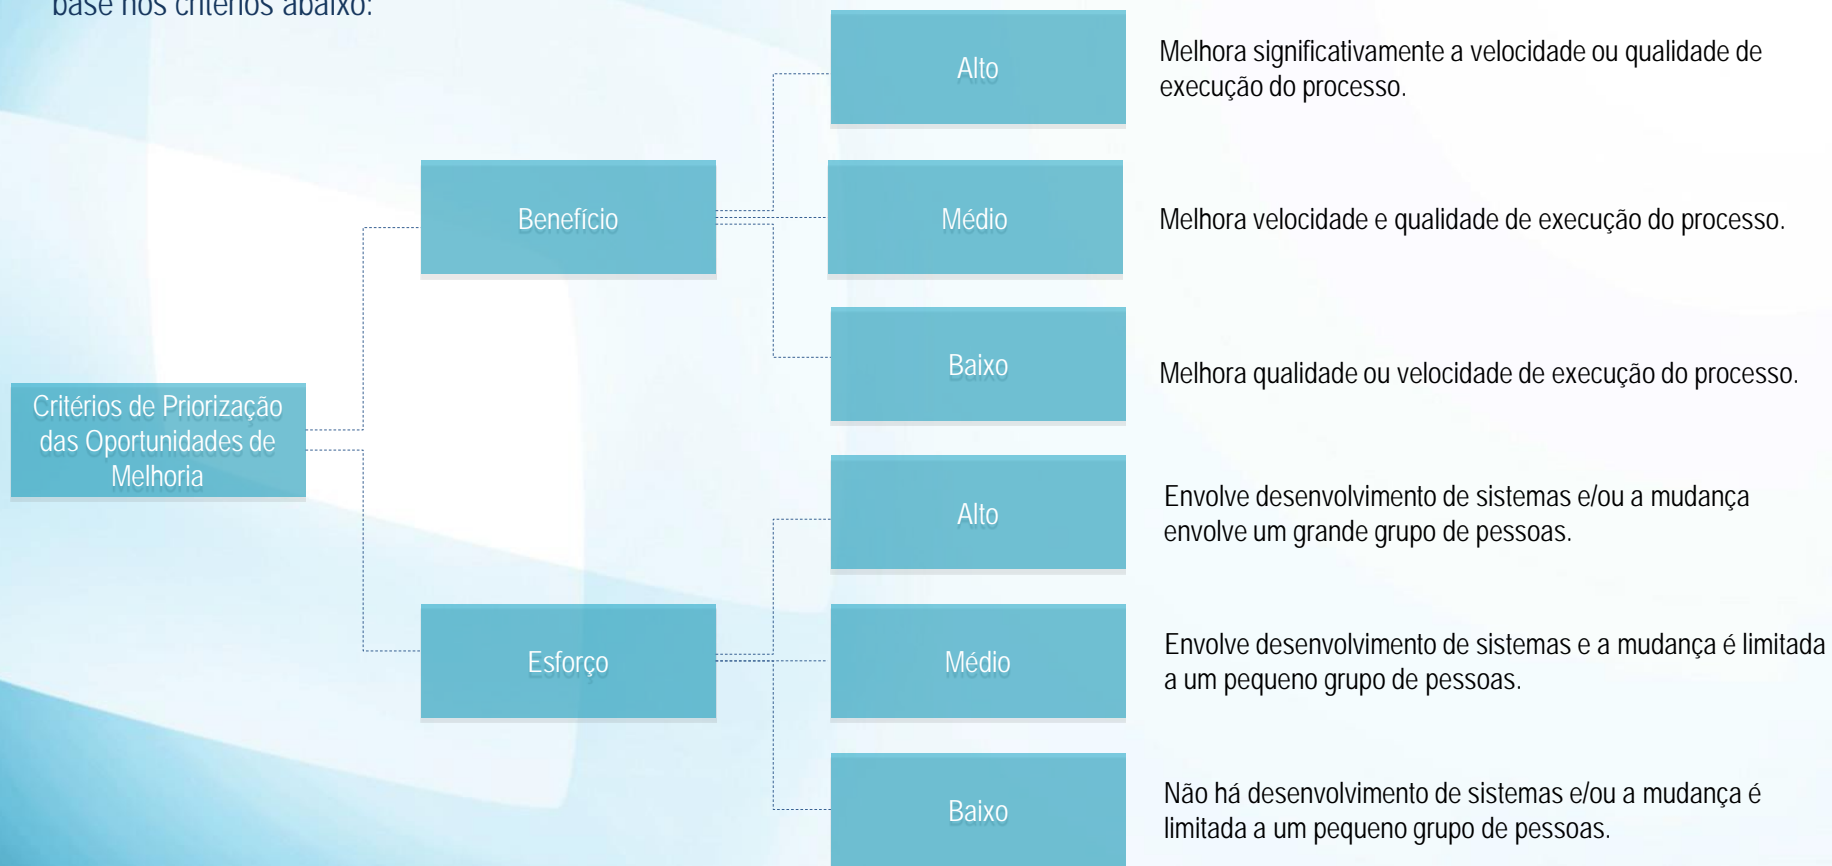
base nos critérios abaixo:

Critérios de Priorização das Oportunidades de Melhoria

Benefício

Alto

Melhora significativamente a velocidade ou qualidade de execução do processo.

Médio

Melhora velocidade e qualidade de execução do processo.

Baixo

Melhora qualidade ou velocidade de execução do processo.

Esforço

Alto

Envolve desenvolvimento de sistemas e/ou a mudança envolve um grande grupo de pessoas.

Médio

Envolve desenvolvimento de sistemas e a mudança é limitada a um pequeno grupo de pessoas.

Baixo

Não há desenvolvimento de sistemas e/ou a mudança é limitada a um pequeno grupo de pessoas.